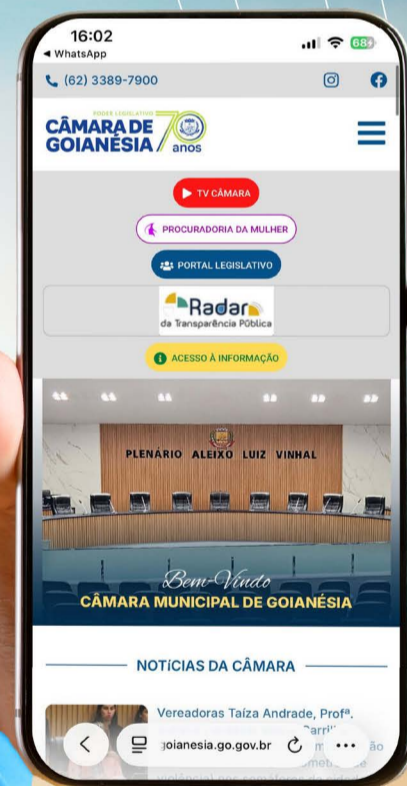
16:02
◄ WhatsApp
68

(62) 3389-7900

PODER LEGISLATIVO
CÂMARA DE GOIANÉSIA
70 anos

TV CÂMARA

PROCURADORIA DA MULHER

PORTAL LEGISLATIVO

Radar
da Transparência Pública

ACESSO À INFORMAÇÃO

PLENÁRIO ALEIXO LUIZ VINHAL

Bem-Vindo
CÂMARA MUNICIPAL DE GOIANÉSIA

NOTÍCIAS DA CÂMARA

Vereadoras Taíza Andrade, Profª. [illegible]

goianesia.go.gov.br